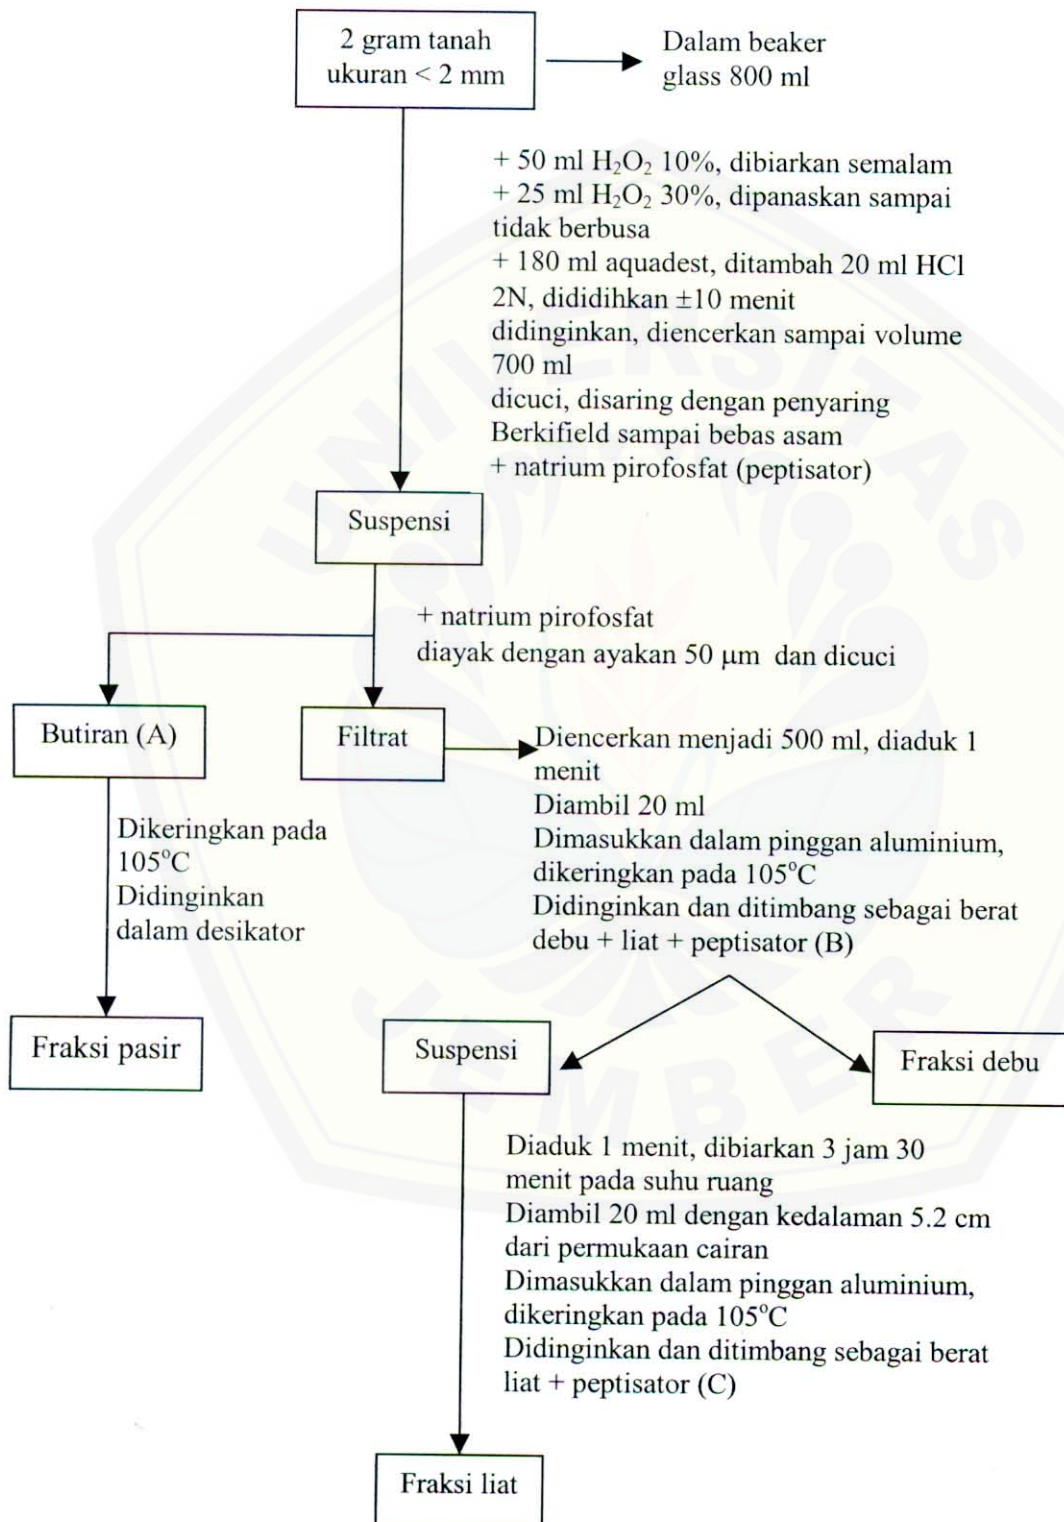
2 gram tanah ukuran < 2 mm

Dalam beaker glass 800 ml

+ 50 ml $H_2O_2$ 10%, dibiarkan semalam
+ 25 ml $H_2O_2$ 30%, dipanaskan sampai tidak berbusa
+ 180 ml aquadest, ditambah 20 ml HCl 2N, dididihkan ±10 menit
didinginkan, diencerkan sampai volume 700 ml
dicuci, disaring dengan penyaring Berkifield sampai bebas asam
+ natrium pirofosfat (peptisator)

Suspensi

+ natrium pirofosfat
diayak dengan ayakan 50 μm dan dicuci

Butiran (A)

Filtrat

Diencerkan menjadi 500 ml, diaduk 1 menit
Diambil 20 ml
Dimasukkan dalam pinggan aluminium, dikeringkan pada 105°C
Didinginkan dan ditimbang sebagai berat debu + liat + peptisator (B)

Dikeringkan pada 105°C
Didinginkan dalam desikator

Fraksi pasir

Suspensi

Fraksi debu

Diaduk 1 menit, dibiarkan 3 jam 30 menit pada suhu ruang
Diambil 20 ml dengan kedalaman 5.2 cm dari permukaan cairan
Dimasukkan dalam pinggan aluminium, dikeringkan pada 105°C
Didinginkan dan ditimbang sebagai berat liat + peptisator (C)

Fraksi liat